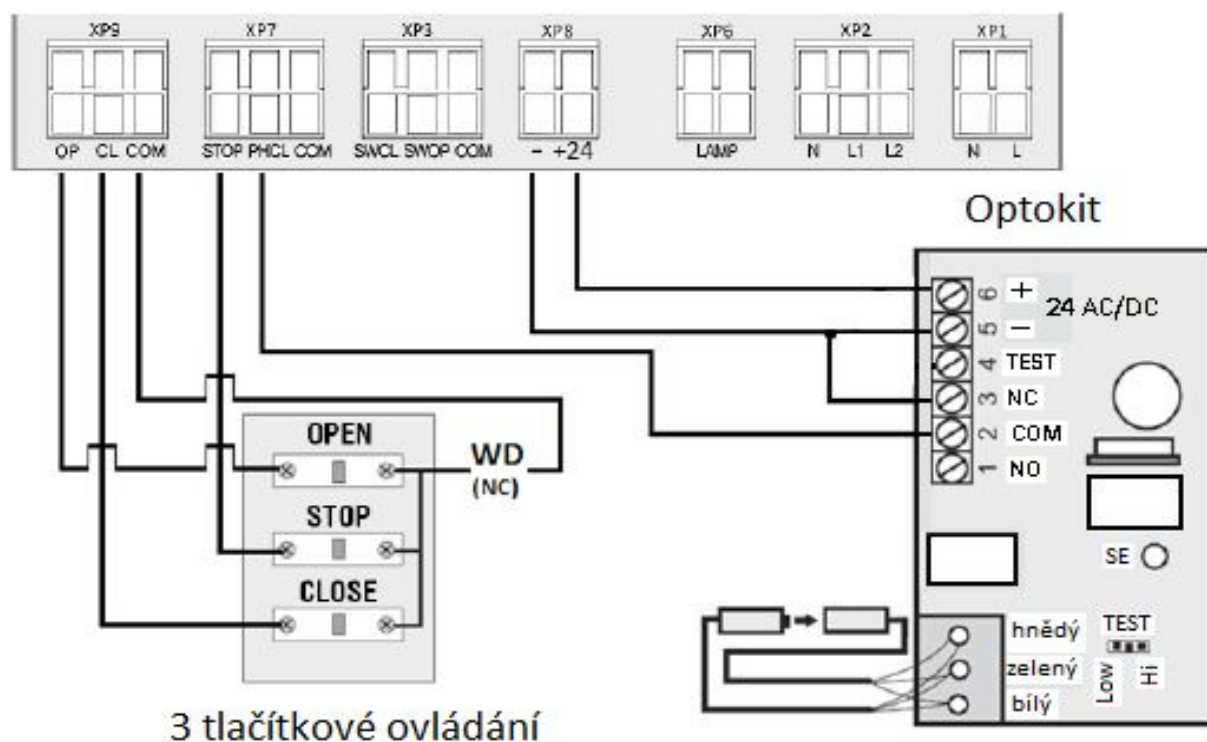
XP9
OP CL COM

XP7
STOP PHCL COM

XP3
SWCL SWOP COM

XP8
– +24

XP6
LAMP

XP2
N L1 L2

XP1
N L

Optokit

6 +
5 –
24 AC/DC
4 TEST
3 NC
2 COM
1 NO

OPEN
WD
(NC)
STOP
CLOSE

SE

hnědý
zelený
bílý
TEST
Low
Hi

3 tlačítkové ovládání